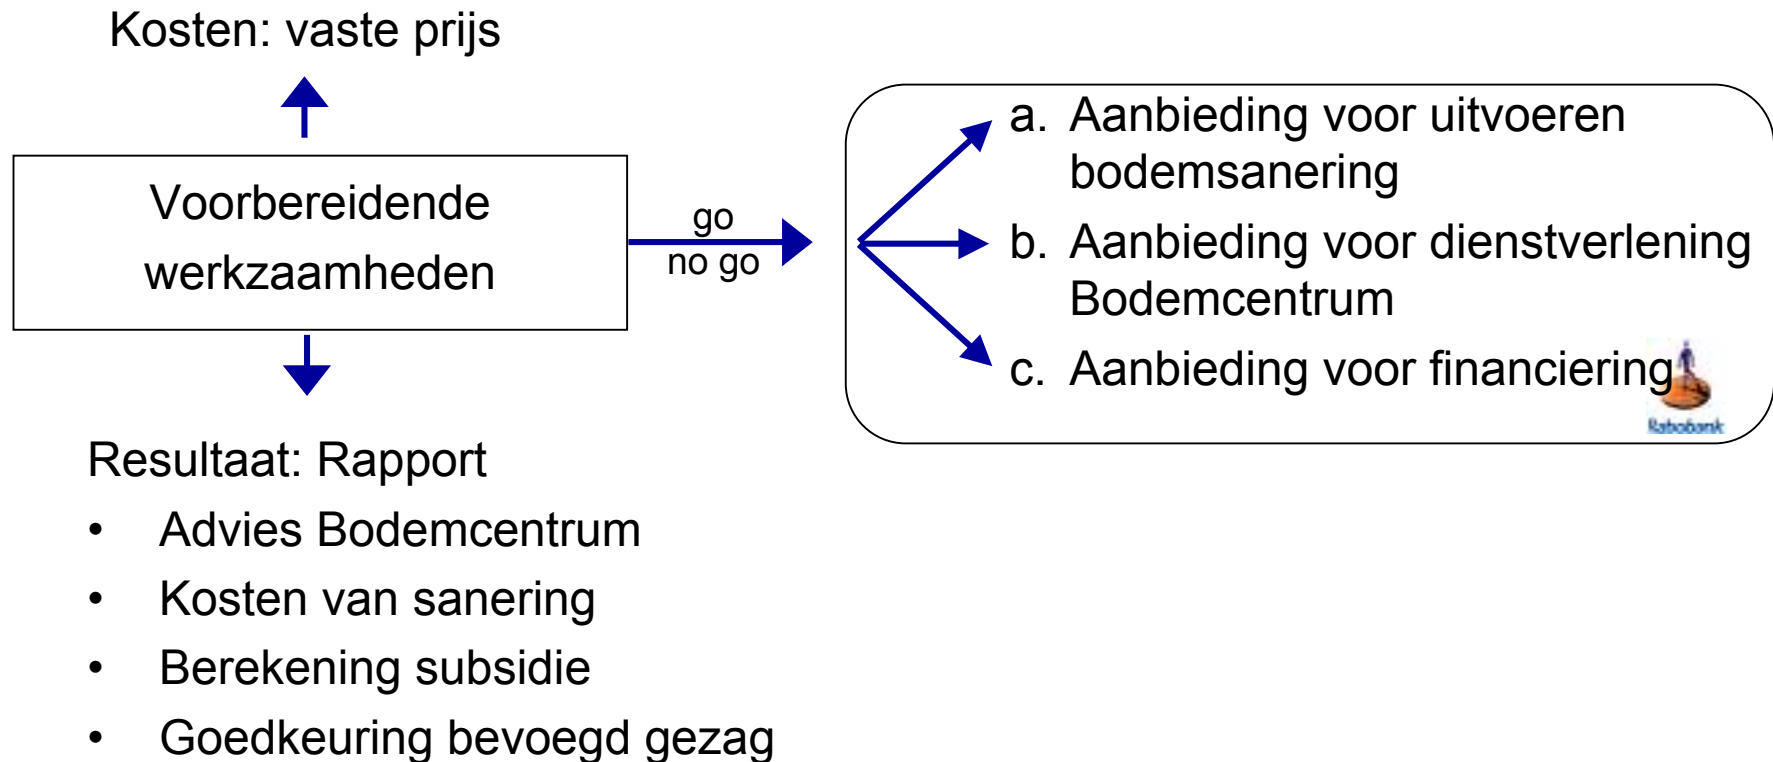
Kosten: vaste prijs

Voorbereidende werkzaamheden

go

no go

a. Aanbieding voor uitvoeren bodemsanering

b. Aanbieding voor dienstverlening Bodemcentrum

c. Aanbieding voor financiering

Rabobank

Resultaat: Rapport

- Advies Bodemcentrum
- Kosten van sanering
- Berekening subsidie
- Goedkeuring bevoegd gezag